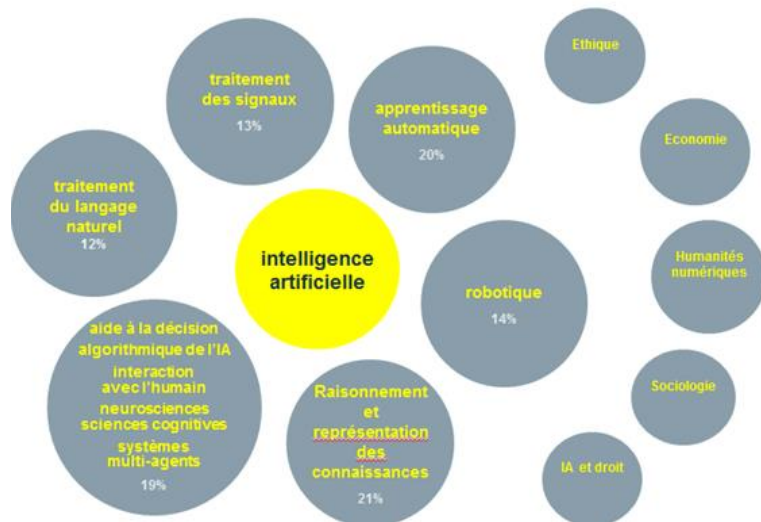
intelligence artificielle

traitement des signaux
13%

apprentissage automatique
20%

traitement du langage naturel
12%

robotique
14%

aide à la décision
algorithmique de l'IA
interaction avec l'humain
neurosciences
sciences cognitives
systèmes multi-agents
19%

Raisonnement et représentation des connaissances
21%

Ethique

Economie

Humanités numériques

Sociologie

IA et droit